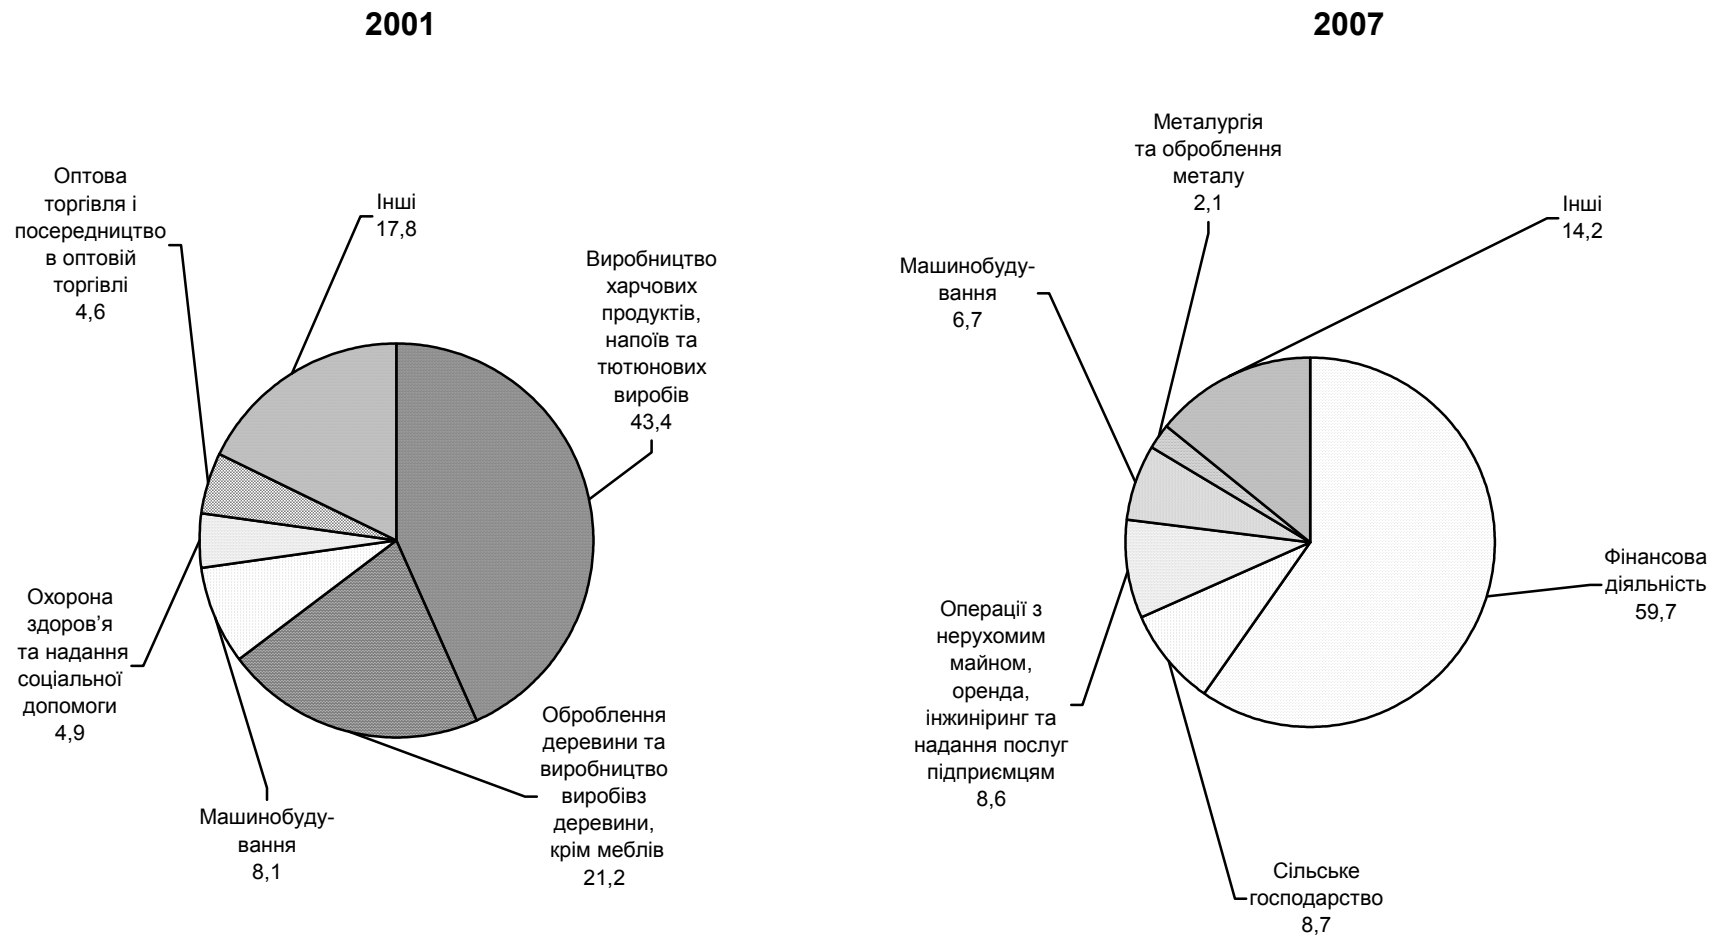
2001

Оптова торгівля і посередництво в оптовій торгівлі 4,6

Інші 17,8

Виробництво харчових продуктів, напоїв та тютюнових виробів 43,4

Охорона здоров'я та надання соціальної допомоги 4,9

Оброблення деревини та виробництво виробівз деревини, крім меблів 21,2

Машинобудування 8,1

2007

Металургія та оброблення металу 2,1

Інші 14,2

Машинобудування 6,7

Фінансова діяльність 59,7

Операції з нерухомим майном, оренда, інжиніринг та надання послуг підприємцям 8,6

Сільське господарство 8,7